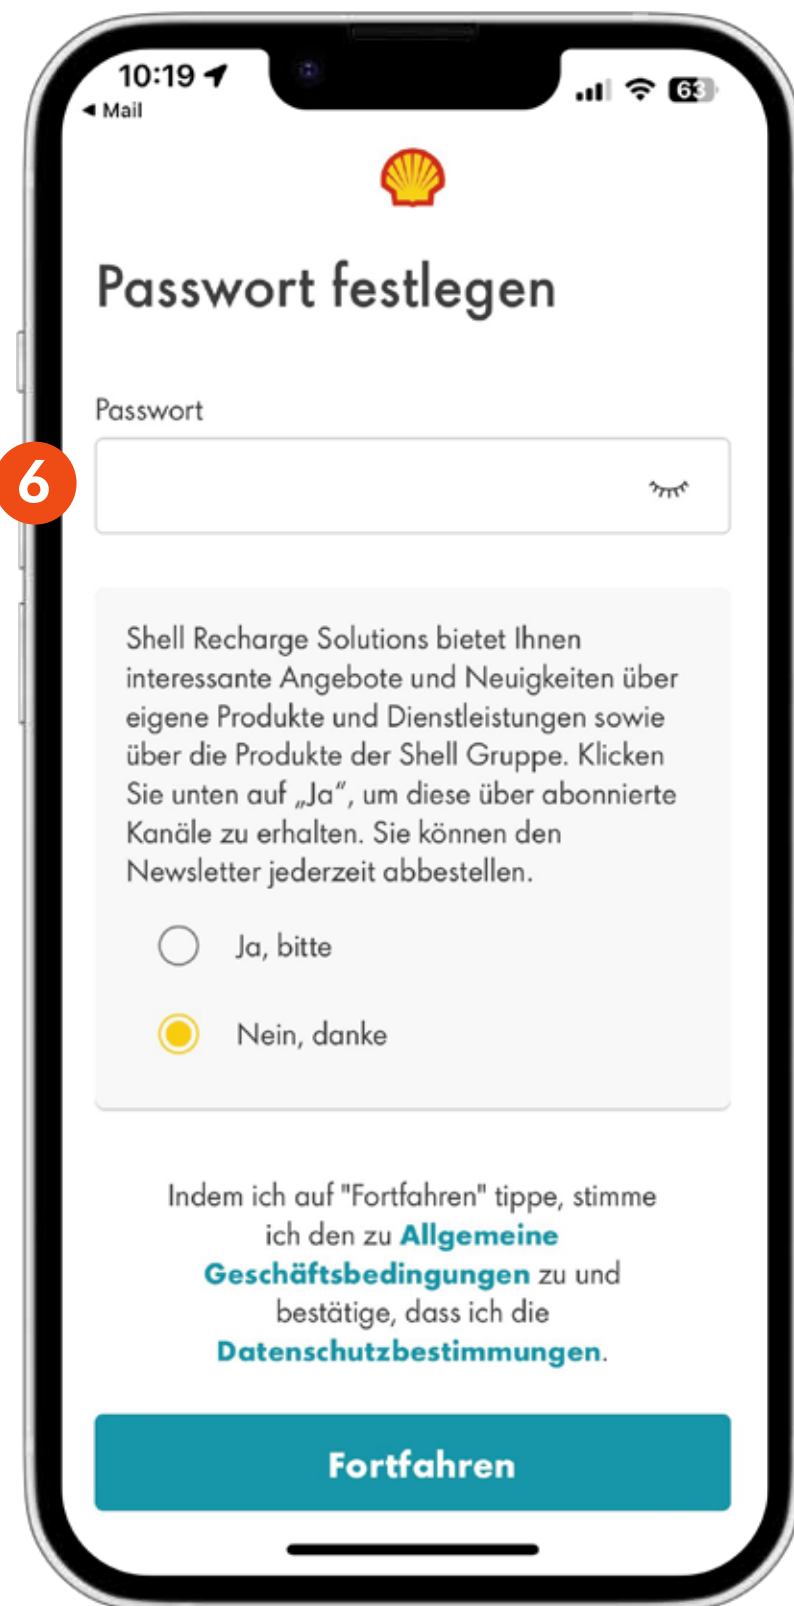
10:19
◂ Mail
63

Passwort festlegen

Passwort

6

Shell Recharge Solutions bietet Ihnen interessante Angebote und Neuigkeiten über eigene Produkte und Dienstleistungen sowie über die Produkte der Shell Gruppe. Klicken Sie unten auf „Ja“, um diese über abonnierte Kanäle zu erhalten. Sie können den Newsletter jederzeit abbestellen.

Ja, bitte

Nein, danke

Indem ich auf "Fortfahren" tippe, stimme ich den zu Allgemeine Geschäftsbedingungen zu und bestätige, dass ich die Datenschutzbestimmungen.

Fortfahren